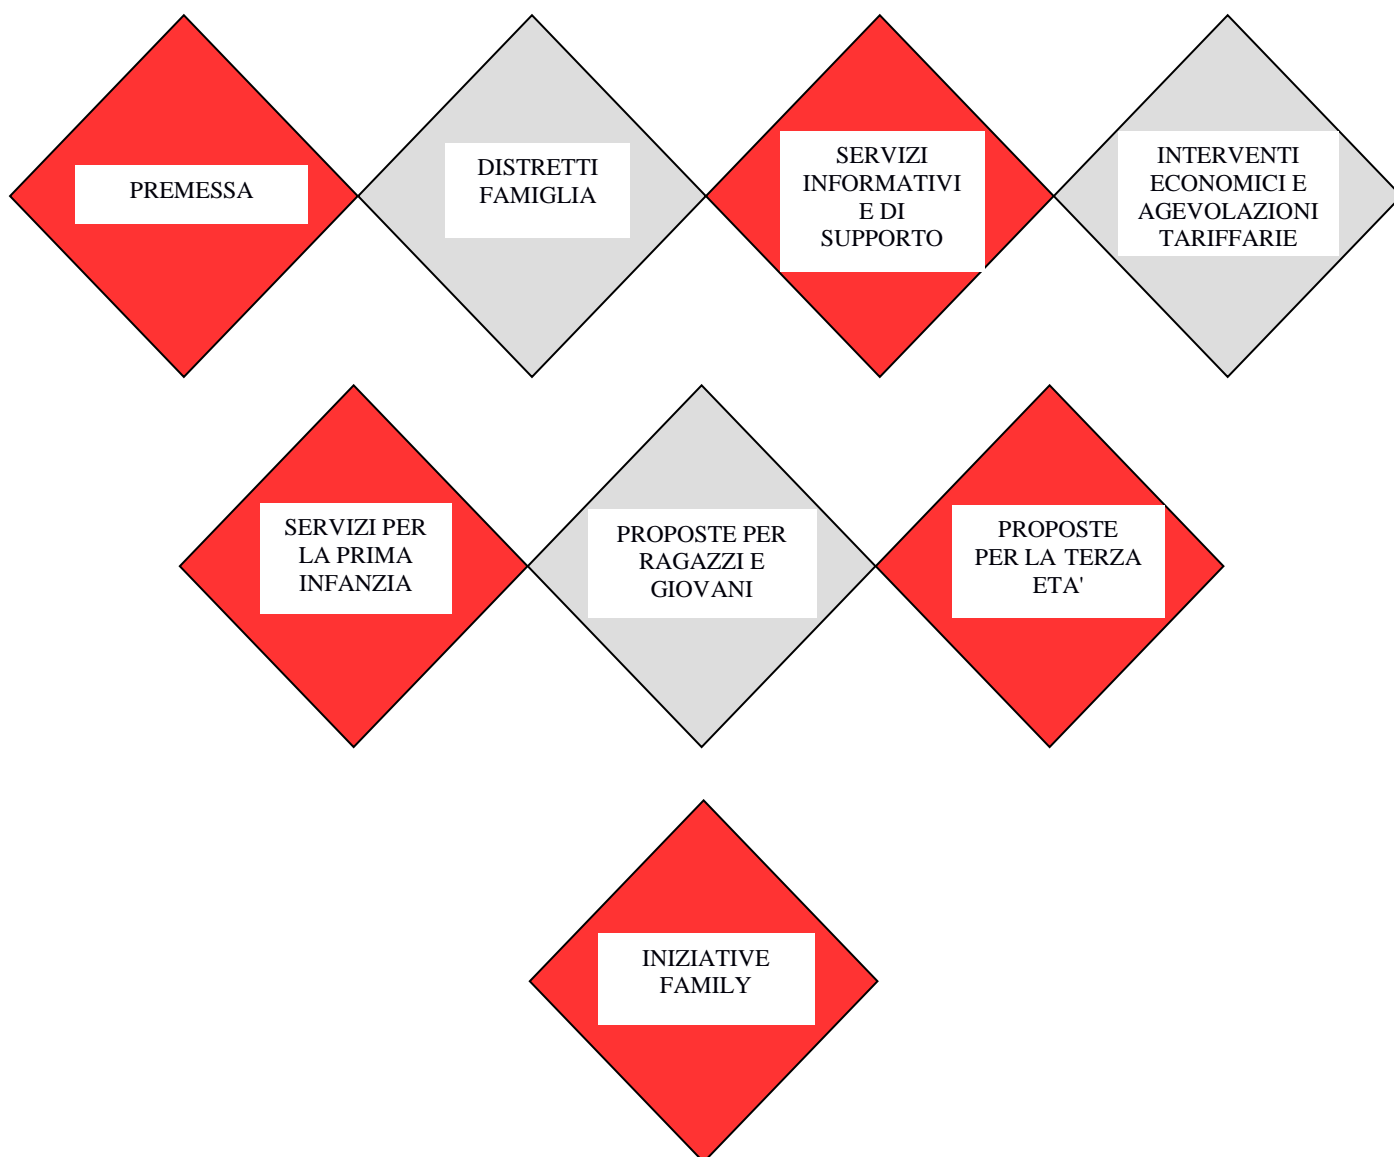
PREMESSA

DISTRETTI FAMIGLIA

SERVIZI INFORMATIVI E DI SUPPORTO

INTERVENTI ECONOMICI E AGEVOLAZIONI TARIFFARIE

SERVIZI PER LA PRIMA INFANZIA

PROPOSTE PER RAGAZZI E GIOVANI

PROPOSTE PER LA TERZA ETA'

INIZIATIVE FAMILY